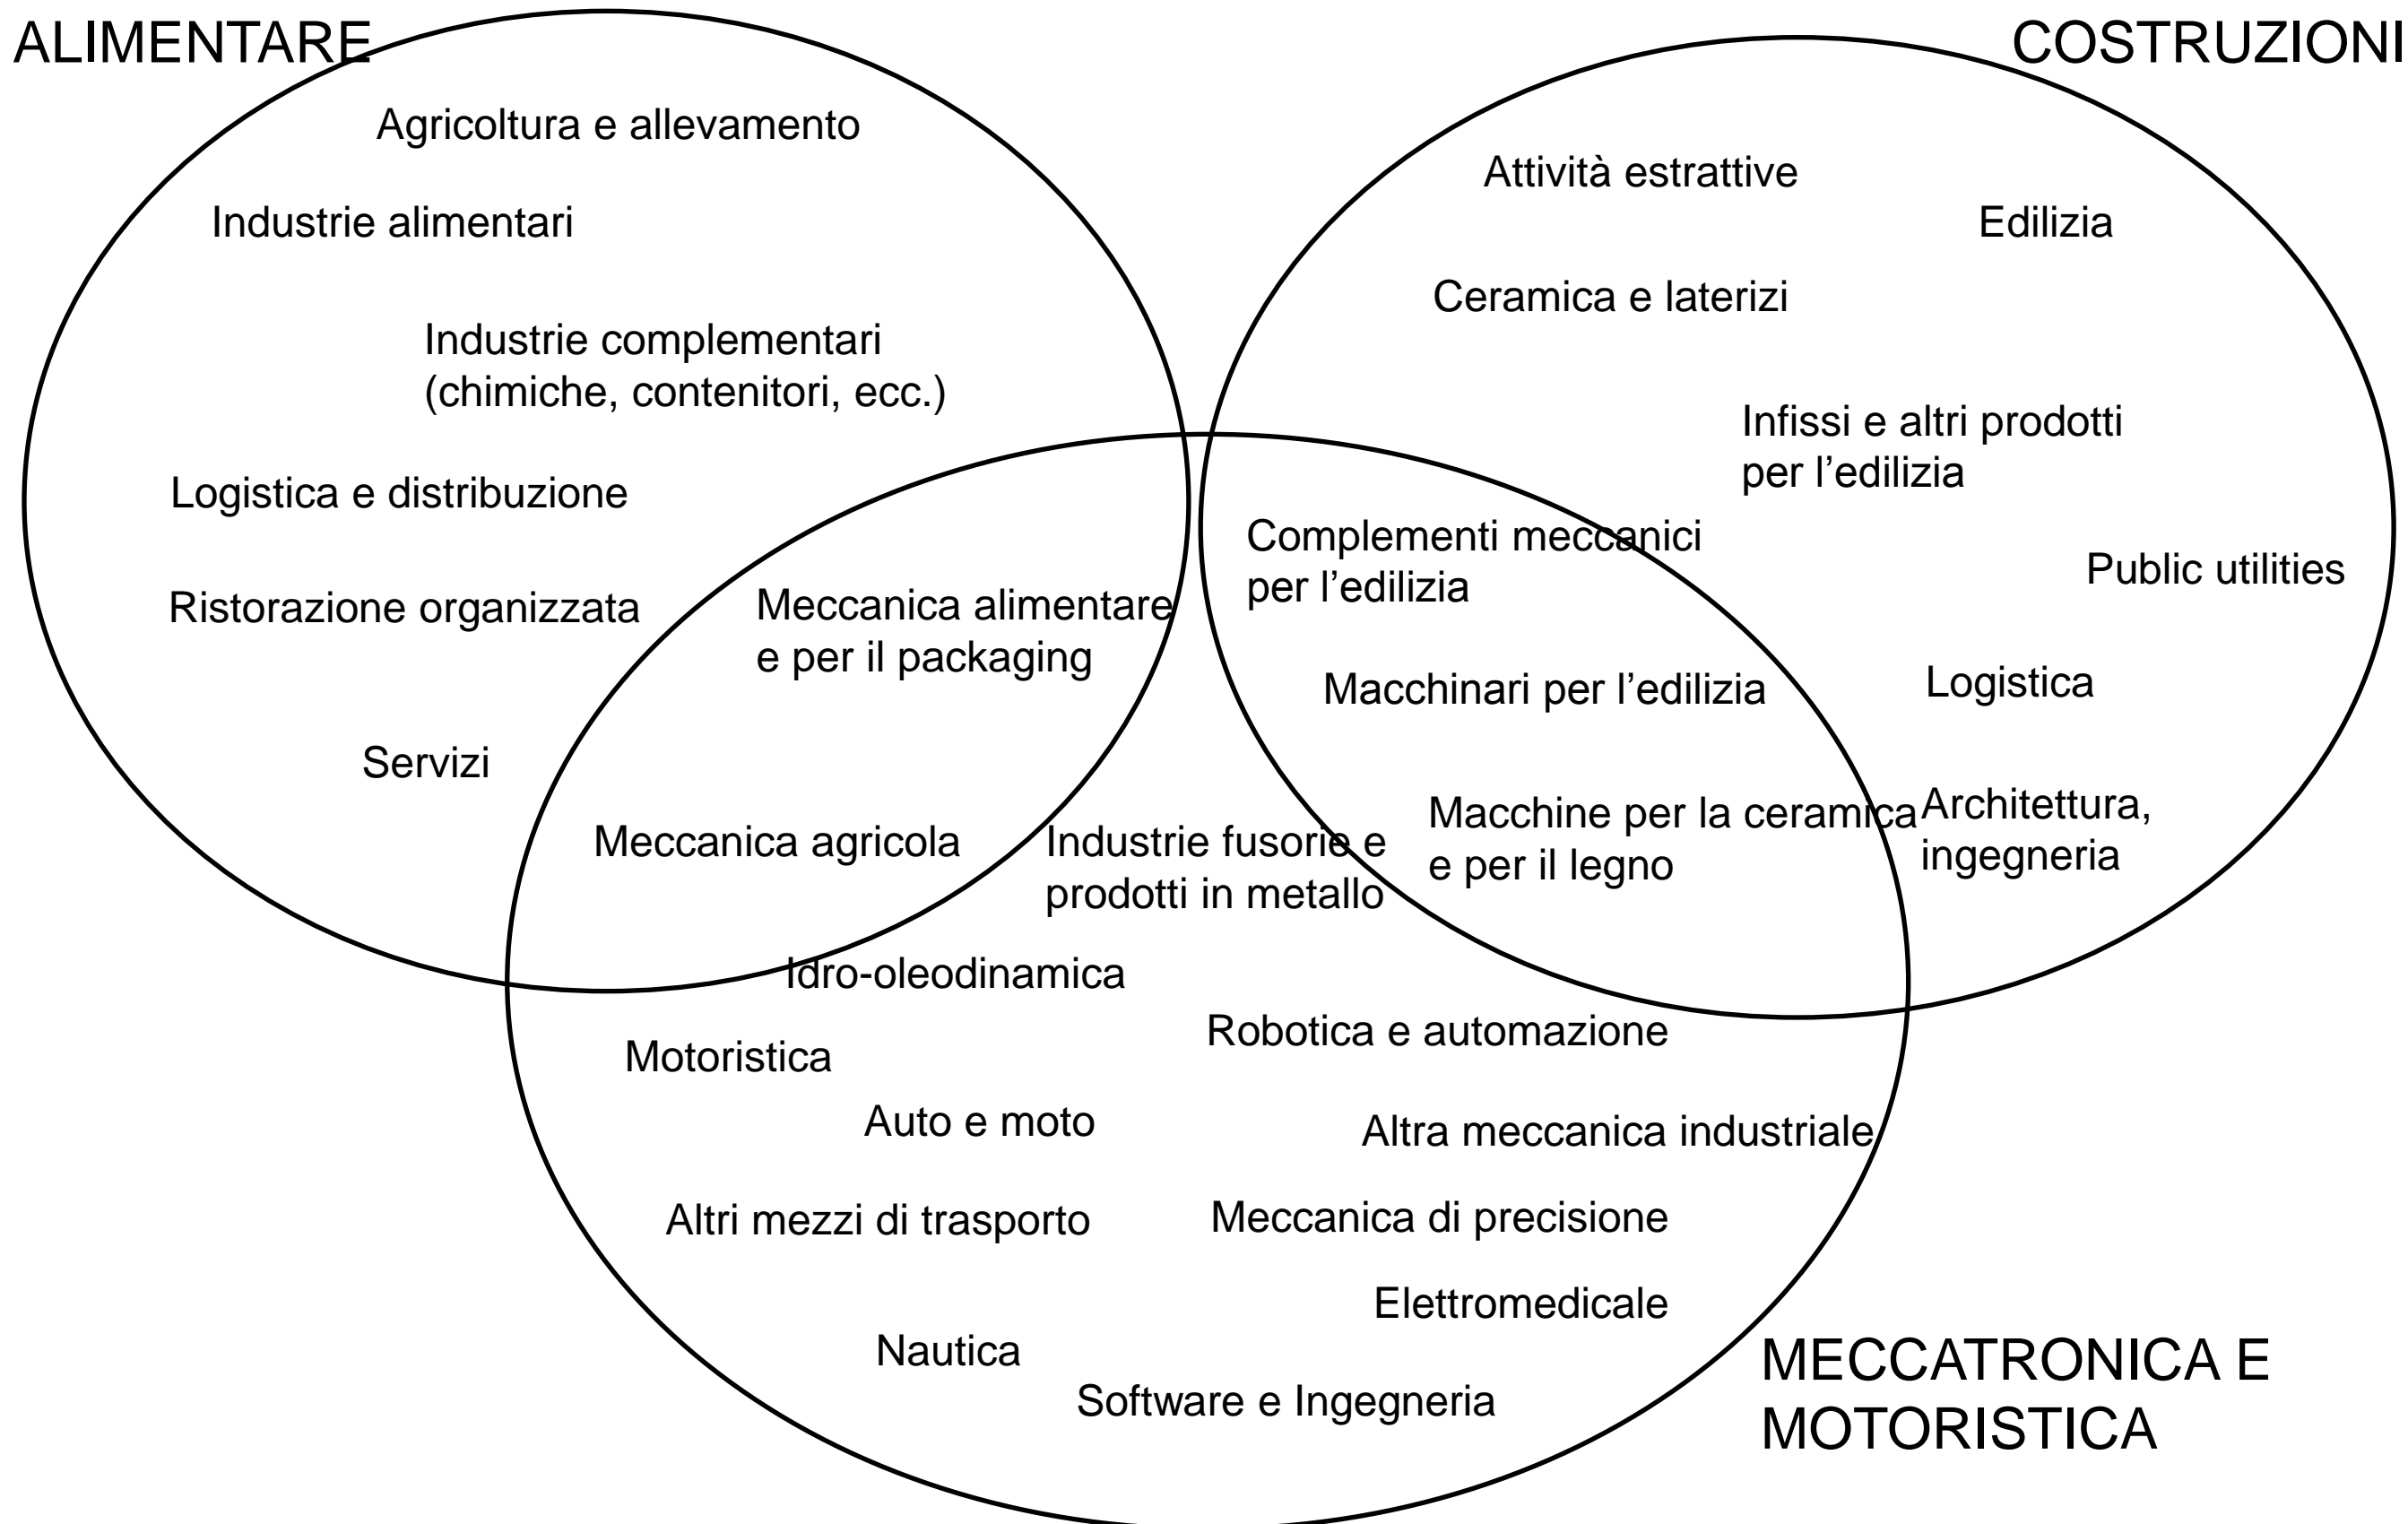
ALIMENTARE

COSTRUZIONI

Agricoltura e allevamento

Industrie alimentari

Industrie complementari (chimiche, contenitori, ecc.)

Logistica e distribuzione

Ristorazione organizzata

Servizi

Attività estrattive

Edilizia

Ceramica e laterizi

Infissi e altri prodotti per l'edilizia

Public utilities

Logistica

Architettura, ingegneria

Meccanica alimentare e per il packaging

Meccanica agricola

Complementi meccanici per l'edilizia

Macchinari per l'edilizia

Macchine per la ceramica e per il legno

Industrie fusorie e prodotti in metallo

Idro-oleodinamica

Robotica e automazione

Motoristica

Auto e moto

Altra meccanica industriale

Altri mezzi di trasporto

Meccanica di precisione

Elettromedicale

Nautica

Software e Ingegneria

MECCATRONICA E MOTORISTICA